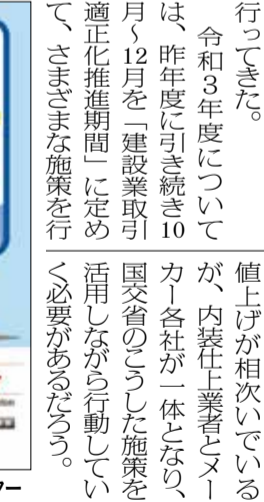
行ってきた。

令和3年度については、昨年度に引き続き10月～12月を「建設業取引適正化推進期間」に定めて、さまざまな施策を行

値上げが相次いでいるが、内装仕上業者とメーカー各社が一体となり、国交省のこうした施策を活用しながら行動していく必要があるだろう。